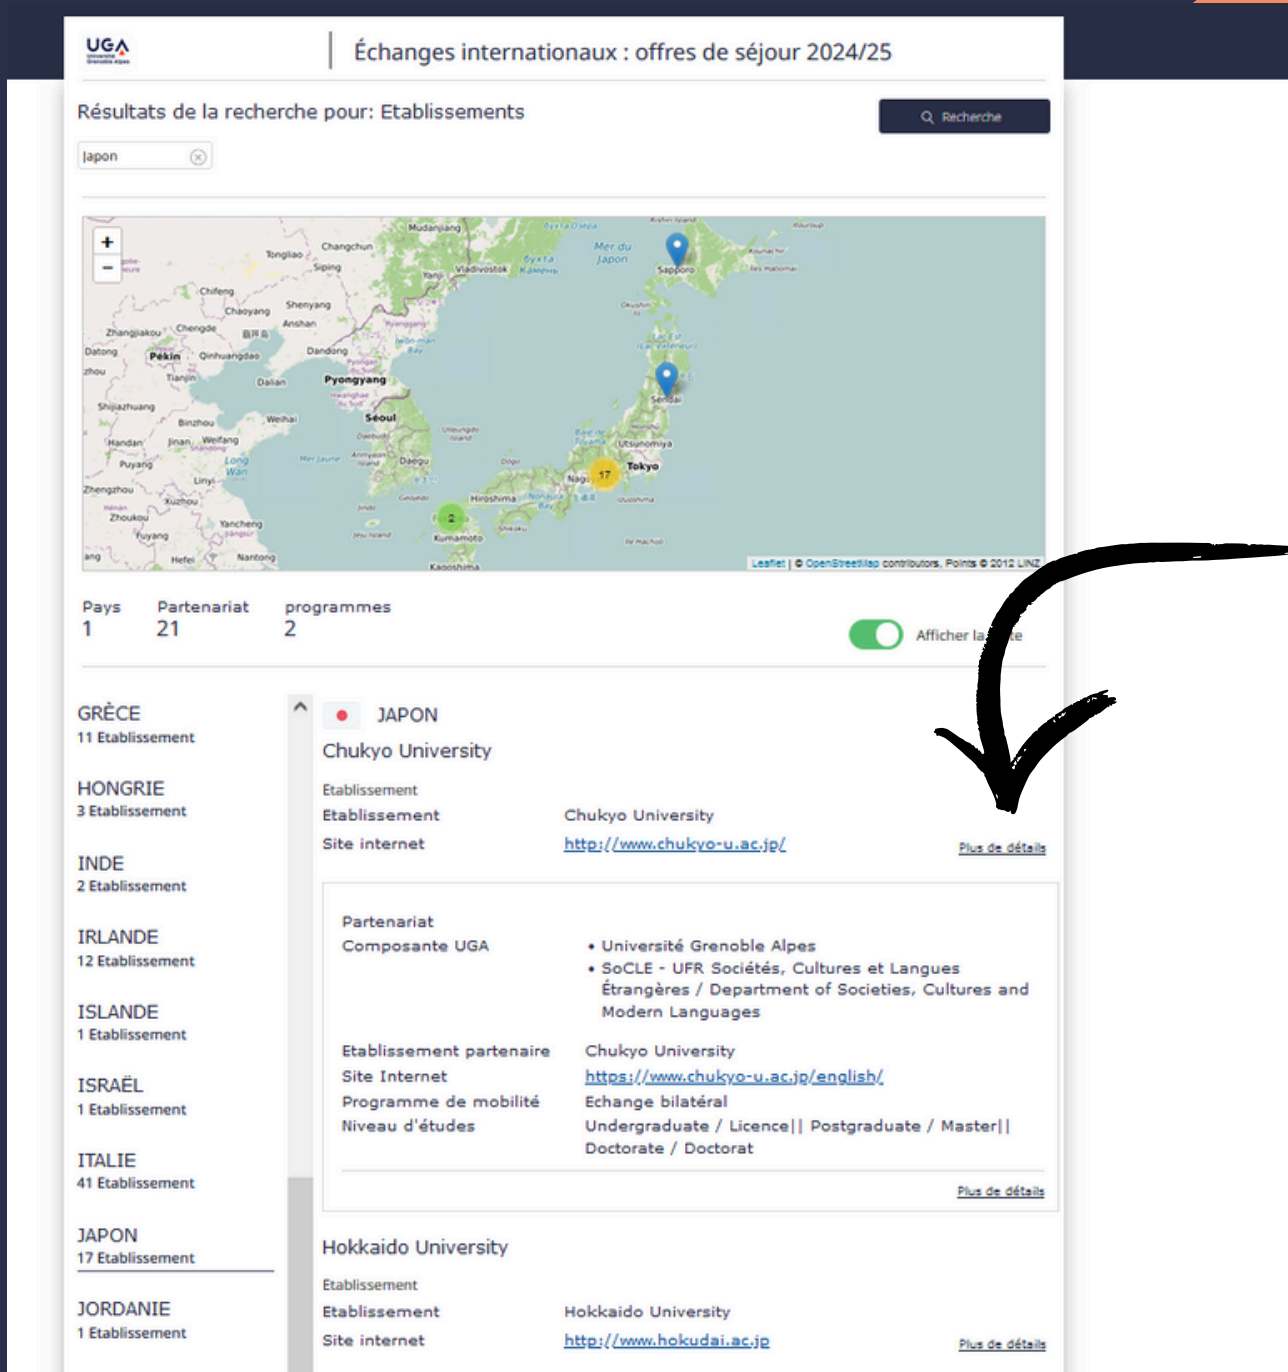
UGA

Échanges internationaux : offres de séjour 2024/25

Résultats de la recherche pour: Etablissements

Recherche

Japon

Mudanjiang Changchun Tongliao Siping Chifeng Shenyang Chaoyang Anshan Zhangjiakou Chengde Datong Pékin Qinhuangdao Tianjin Dalian Dandong Pyongyang Shijiazhuang Binzhou Weihai Séoul Handan Jinan Weifang Daegu Puyang Zhengzhou Linyi Xuzhou Zhoukou Yancheng Fuyang Hefei Nantong Vladivostok Mer du Japon Sapporo Sendai Utsunomiya Tokyo Hiroshima Kumamoto Kagoshima 17 2

Leaflet | © OpenStreetMap contributors, Points © 2012 LINZ

Pays
1

Partenariat
21

programmes
2

Afficher la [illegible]te

GRÈCE
11 Etablissement

HONGRIE
3 Etablissement

INDE
2 Etablissement

IRLANDE
12 Etablissement

ISLANDE
1 Etablissement

ISRAËL
1 Etablissement

ITALIE
41 Etablissement

JAPON
17 Etablissement

JORDANIE
1 Etablissement

JAPON

Chukyo University

Etablissement
Etablissement Chukyo University
Site internet http://www.chukyo-u.ac.jp/
Plus de détails

Partenariat
Composante UGA
• Université Grenoble Alpes
• SoCLE - UFR Sociétés, Cultures et Langues Étrangères / Department of Societies, Cultures and Modern Languages

Etablissement partenaire Chukyo University
Site Internet https://www.chukyo-u.ac.jp/english/
Programme de mobilité Echange bilatéral
Niveau d'études Undergraduate / Licence|| Postgraduate / Master|| Doctorate / Doctorat

Plus de détails

Hokkaido University

Etablissement
Etablissement Hokkaido University
Site internet http://www.hokudai.ac.jp
Plus de détails